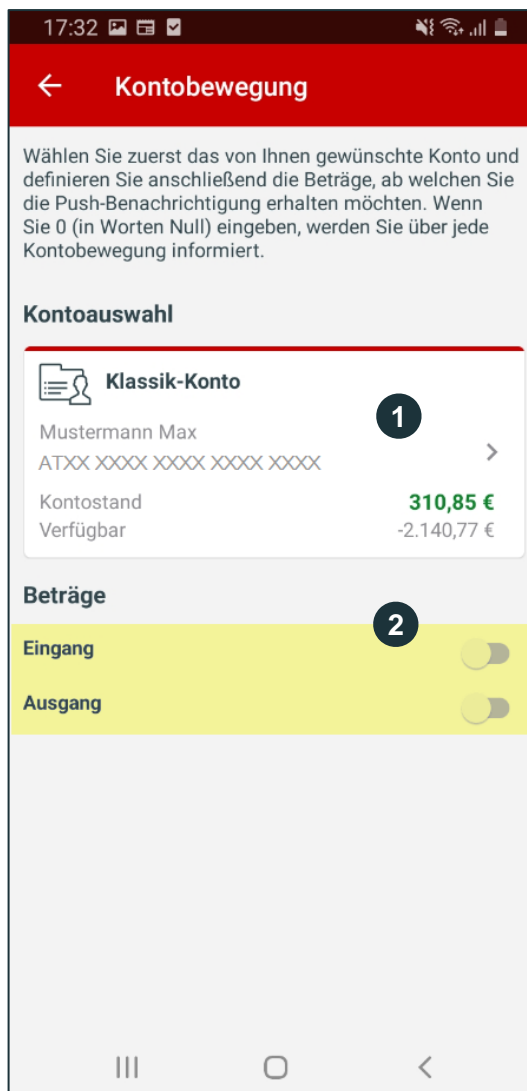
17:32

Kontobewegung

Wählen Sie zuerst das von Ihnen gewünschte Konto und definieren Sie anschließend die Beträge, ab welchen Sie die Push-Benachrichtigung erhalten möchten. Wenn Sie 0 (in Worten Null) eingeben, werden Sie über jede Kontobewegung informiert.

Kontoauswahl

Klassik-Konto

1

Mustermann Max
ATXX XXXX XXXX XXXX XXXX

Kontostand 310,85 €
Verfügbar -2.140,77 €

Beträge

2

Eingang

Ausgang